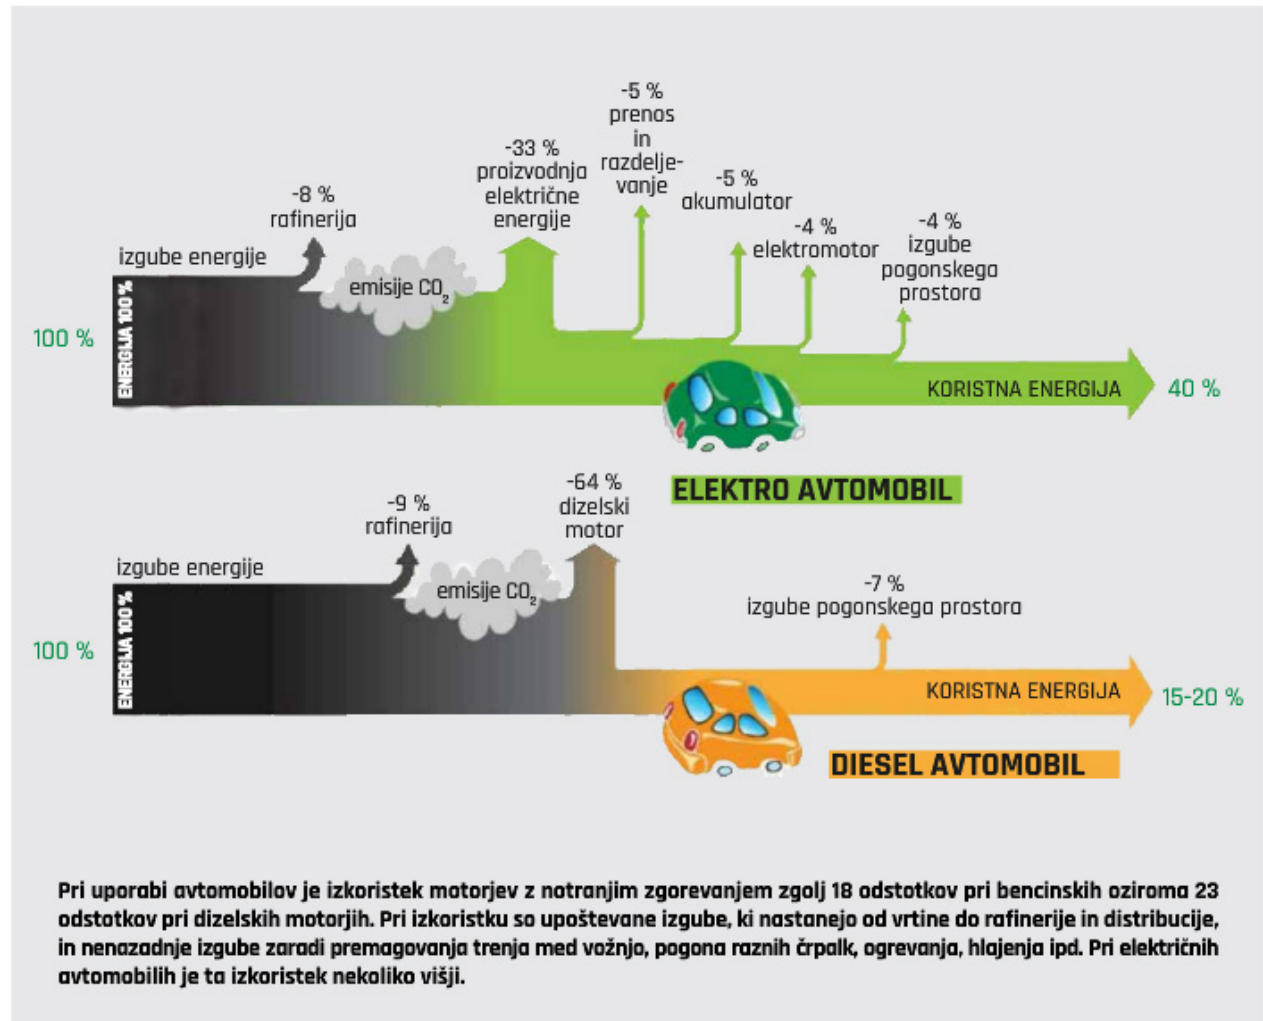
-5 %
prenos
in
razdeljevanje

-33 %
proizvodnja
električne
energije

-5 %
akumulator

-8 %
rafinerija

-4 %
elektromotor

-4 %
izgube
pogonskega
prostora

izgube energije

emisije $CO_2$

100 %

ENERGIJA 100 %

KORISTNA ENERGIJA

40 %

ELEKTRO AVTOMOBIL

-64 %
dizelski
motor

-9 %
rafinerija

izgube energije

emisije $CO_2$

-7 %
izgube pogonskega prostora

100 %

ENERGIJA 100 %

KORISTNA ENERGIJA

15-20 %

DIESEL AVTOMOBIL

Pri uporabi avtomobilov je izkoristek motorjev z notranjim zgorevanjem zgolj 18 odstotkov pri bencinskih oziroma 23 odstotkov pri dizelskih motorjih. Pri izkoristku so upoštevane izgube, ki nastanejo od vrtine do rafinerije in distribucije, in nenazadnje izgube zaradi premagovanja trenja med vožnjo, pogona raznih črpalk, ogrevanja, hlajenja ipd. Pri električnih avtomobilih je ta izkoristek nekoliko višji.